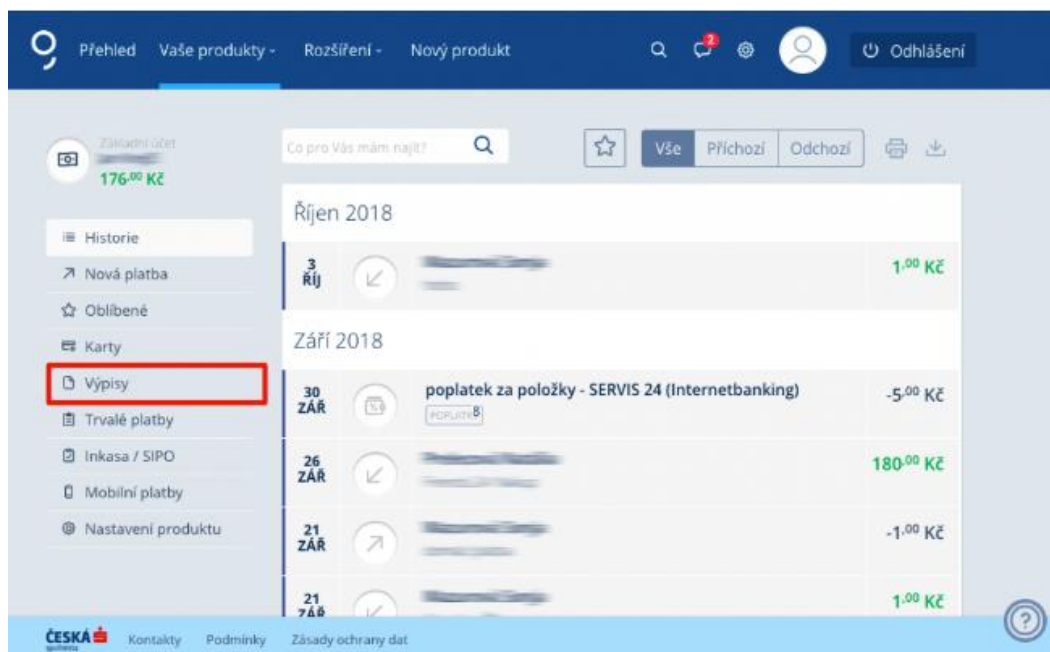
Přehled Vaše produkty - Rozšíření - Nový produkt

2

Odhlášení

Základní účet
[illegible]
176,00 Kč

Co pro Vás mám najít?

Vše Příchozí Odchozí

Historie
Nová platba
Oblíbené
Karty
Výpisy
Trvalé platby
Inkasa / SIPO
Mobilní platby
Nastavení produktu

Říjen 2018

3 ŘÍJ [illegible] 1,00 Kč

Září 2018

30 ZÁŘ poplatek za položky - SERVIS 24 (Internetbanking) POPLATEK -5,00 Kč

26 ZÁŘ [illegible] 180,00 Kč

21 ZÁŘ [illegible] -1,00 Kč

21 ZÁŘ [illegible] 1,00 Kč

ČESKÁ spořitelna Kontakty Podmínky Zásady ochrany dat